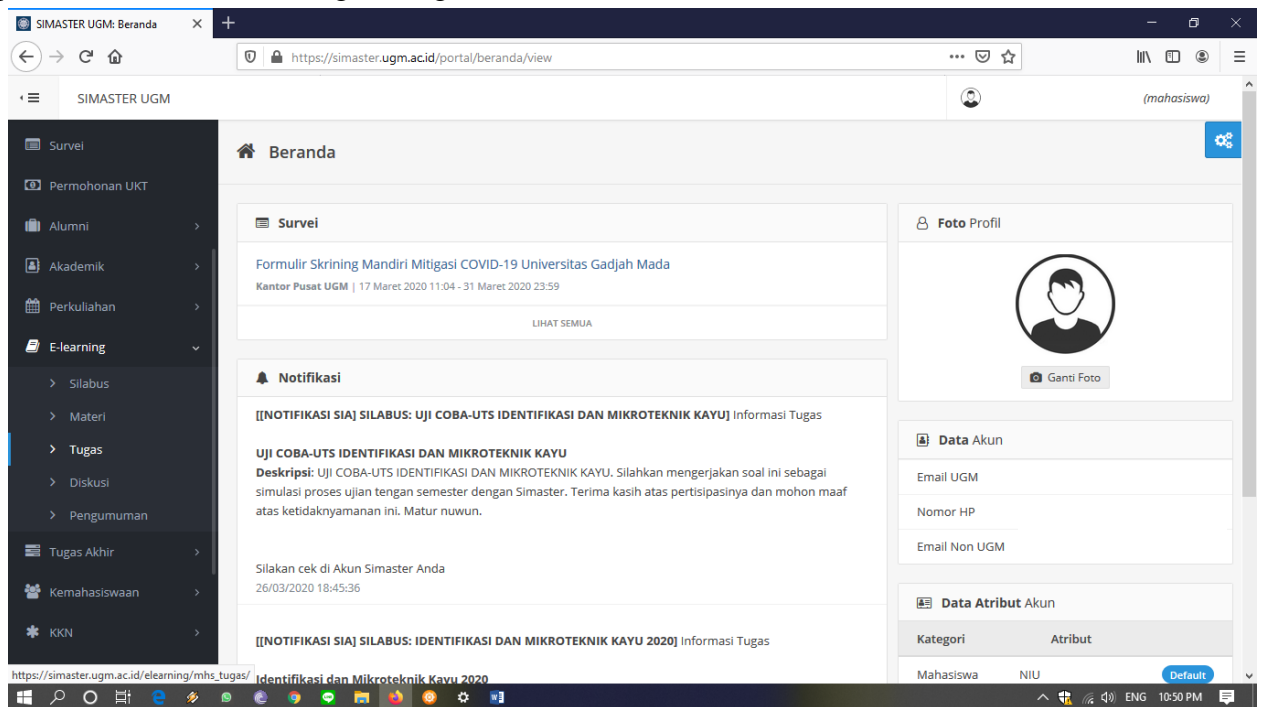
SIMASTER UGM: Beranda

https://simaster.ugm.ac.id/portal/beranda/view

SIMASTER UGM

(mahasiswa)

Survei
Permohonan UKT
Alumni
Akademik
Perkuliahan
E-learning
Silabus
Materi
Tugas
Diskusi
Pengumuman
Tugas Akhir
Kemahasiswaan
KKN

Beranda

Survei

Formulir Skrining Mandiri Mitigasi COVID-19 Universitas Gadjah Mada
Kantor Pusat UGM | 17 Maret 2020 11:04 - 31 Maret 2020 23:59

LIHAT SEMUA

Notifikasi

[[NOTIFIKASI SIA] SILABUS: UJI COBA-UTS IDENTIFIKASI DAN MIKROTEKNIK KAYU] Informasi Tugas

UJI COBA-UTS IDENTIFIKASI DAN MIKROTEKNIK KAYU
Deskripsi: UJI COBA-UTS IDENTIFIKASI DAN MIKROTEKNIK KAYU. Silahkan mengerjakan soal ini sebagai simulasi proses ujian tengan semester dengan Simaster. Terima kasih atas pertisipasinya dan mohon maaf atas ketidaknyamanan ini. Matur nuwun.

Silakan cek di Akun Simaster Anda
26/03/2020 18:45:36

[[NOTIFIKASI SIA] SILABUS: IDENTIFIKASI DAN MIKROTEKNIK KAYU 2020] Informasi Tugas

Identifikasi dan Mikroteknik Kayu 2020

Foto Profil

Ganti Foto

Data Akun

Email UGM
Nomor HP
Email Non UGM

Data Atribut Akun

| Kategori | Atribut | |
|---|---|---|
| Mahasiswa | NIU | Default |

https://simaster.ugm.ac.id/elearning/mhs_tugas/

ENG 10:50 PM